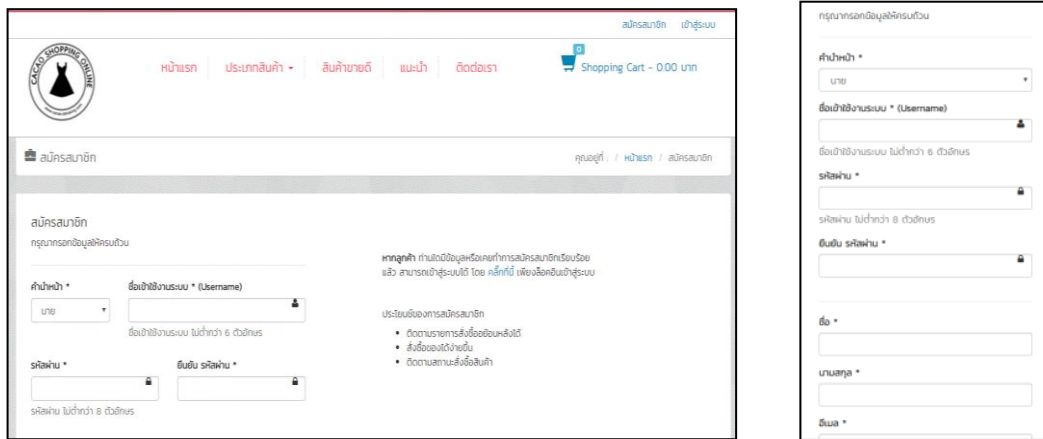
สมัครสมาชิก เข้าสู่ระบบ

CACAO SHOPPING ONLINE

หน้าแรก ประเภทสินค้า สินค้าขายดี แนะนำ ติดต่อเรา

0

Shopping Cart - 0.00 บาท

สมัครสมาชิก

คุณอยู่ที่ : / หน้าแรก / สมัครสมาชิก

สมัครสมาชิก

กรุณากรอกข้อมูลให้ครบถ้วน

คำนำหน้า *

นาย

ชื่อเข้าใช้งานระบบ * (Username)

ชื่อเข้าใช้งานระบบ ไม่ต่ำกว่า 6 ตัวอักษร

รหัสผ่าน *

ยืนยัน รหัสผ่าน *

รหัสผ่าน ไม่ต่ำกว่า 8 ตัวอักษร

หากลูกค้า ท่านใดมีข้อมูลหรือเคยทำการสมัครสมาชิกเรียบร้อยแล้ว สามารถเข้าสู่ระบบได้ โดย คลิ๊กที่นี่ เพียงล็อคอินเข้าสู่ระบบ

ประโยชน์ของการสมัครสมาชิก

- ติดตามรายการสั่งซื้อย้อนหลังได้
- สั่งซื้อของได้ง่ายขึ้น
- ติดตามสถานะสั่งซื้อสินค้า

กรุณากรอกข้อมูลให้ครบถ้วน

คำนำหน้า *

นาย

ชื่อเข้าใช้งานระบบ * (Username)

ชื่อเข้าใช้งานระบบ ไม่ต่ำกว่า 6 ตัวอักษร

รหัสผ่าน *

รหัสผ่าน ไม่ต่ำกว่า 8 ตัวอักษร

ยืนยัน รหัสผ่าน *

ชื่อ *

นามสกุล *

อีเมล *